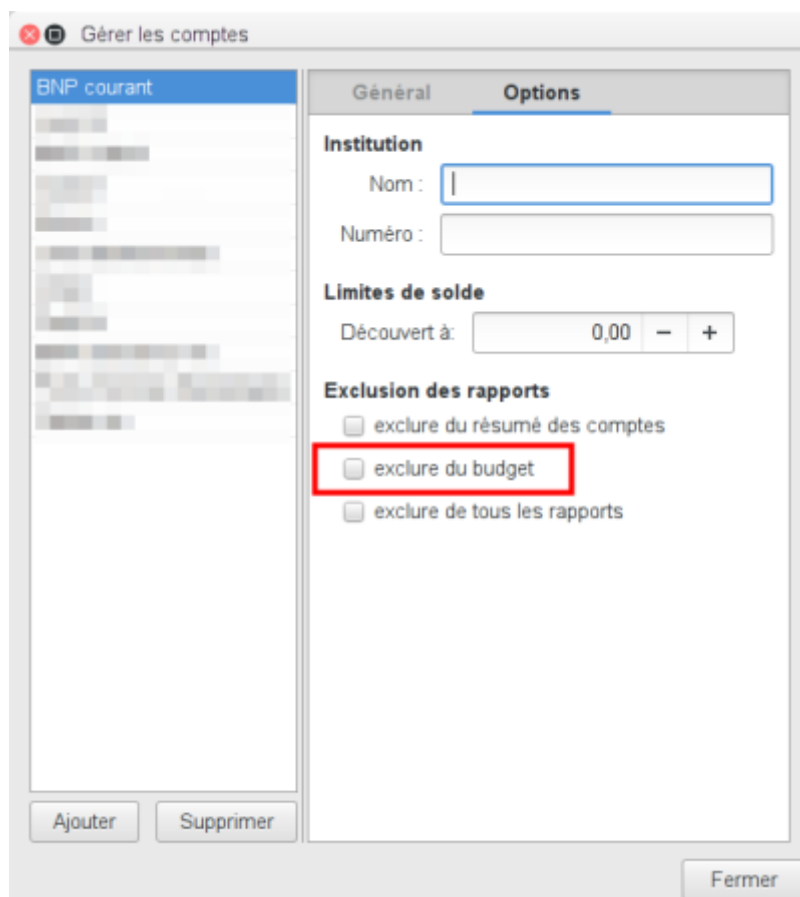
Gérer les comptes

BNP courant
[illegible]
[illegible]
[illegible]
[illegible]
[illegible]
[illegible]
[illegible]
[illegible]
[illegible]
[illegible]

Général Options

Institution
Nom :
Numéro :

Limites de solde
Découvert à: 0,00 − +

Exclusion des rapports
exclure du résumé des comptes
exclure du budget
exclure de tous les rapports

Ajouter Supprimer

Fermer